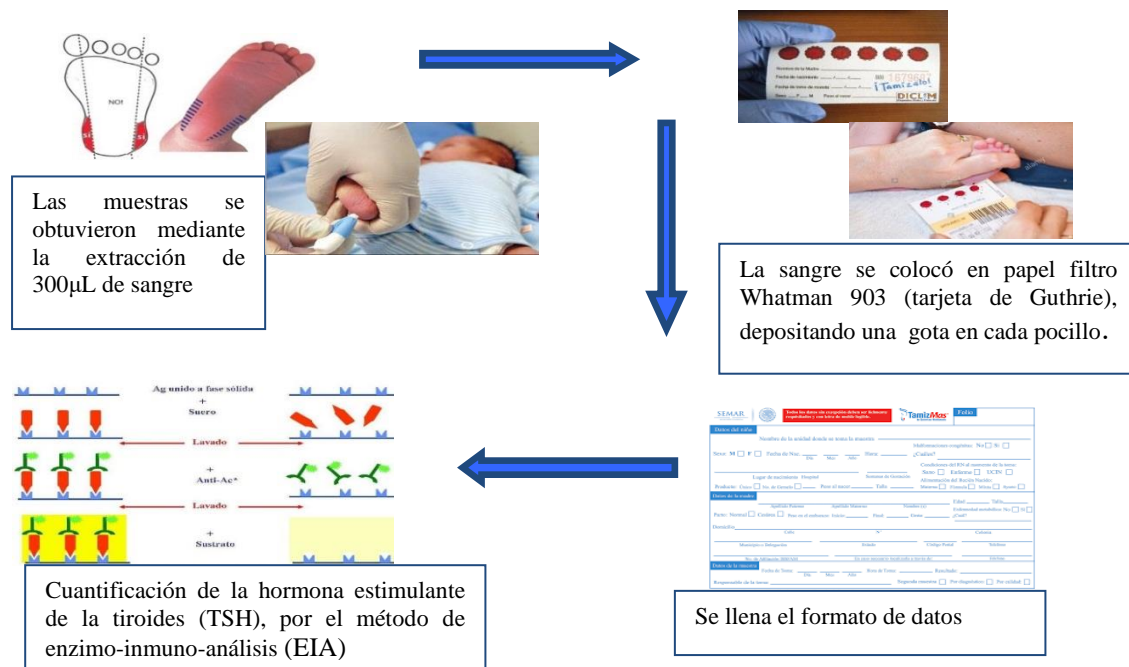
NO!

Las muestras se obtuvieron mediante la extracción de 300µL de sangre

¡Tamízalo!

DICLIM

La sangre se colocó en papel filtro Whatman 903 (tarjeta de Guthrie), depositando una gota en cada pocillo.

Ag unido a fase sólida
+
Suero

Lavado

+
Anti-Ac*

Lavado

+
Sustrato

Cuantificación de la hormona estimulante de la tiroides (TSH), por el método de enzimo-inmuno-análisis (EIA)

SEMAR

TamizMas

Folio

Datos del niño

Datos de la madre

Datos de la muestra

Se llena el formato de datos